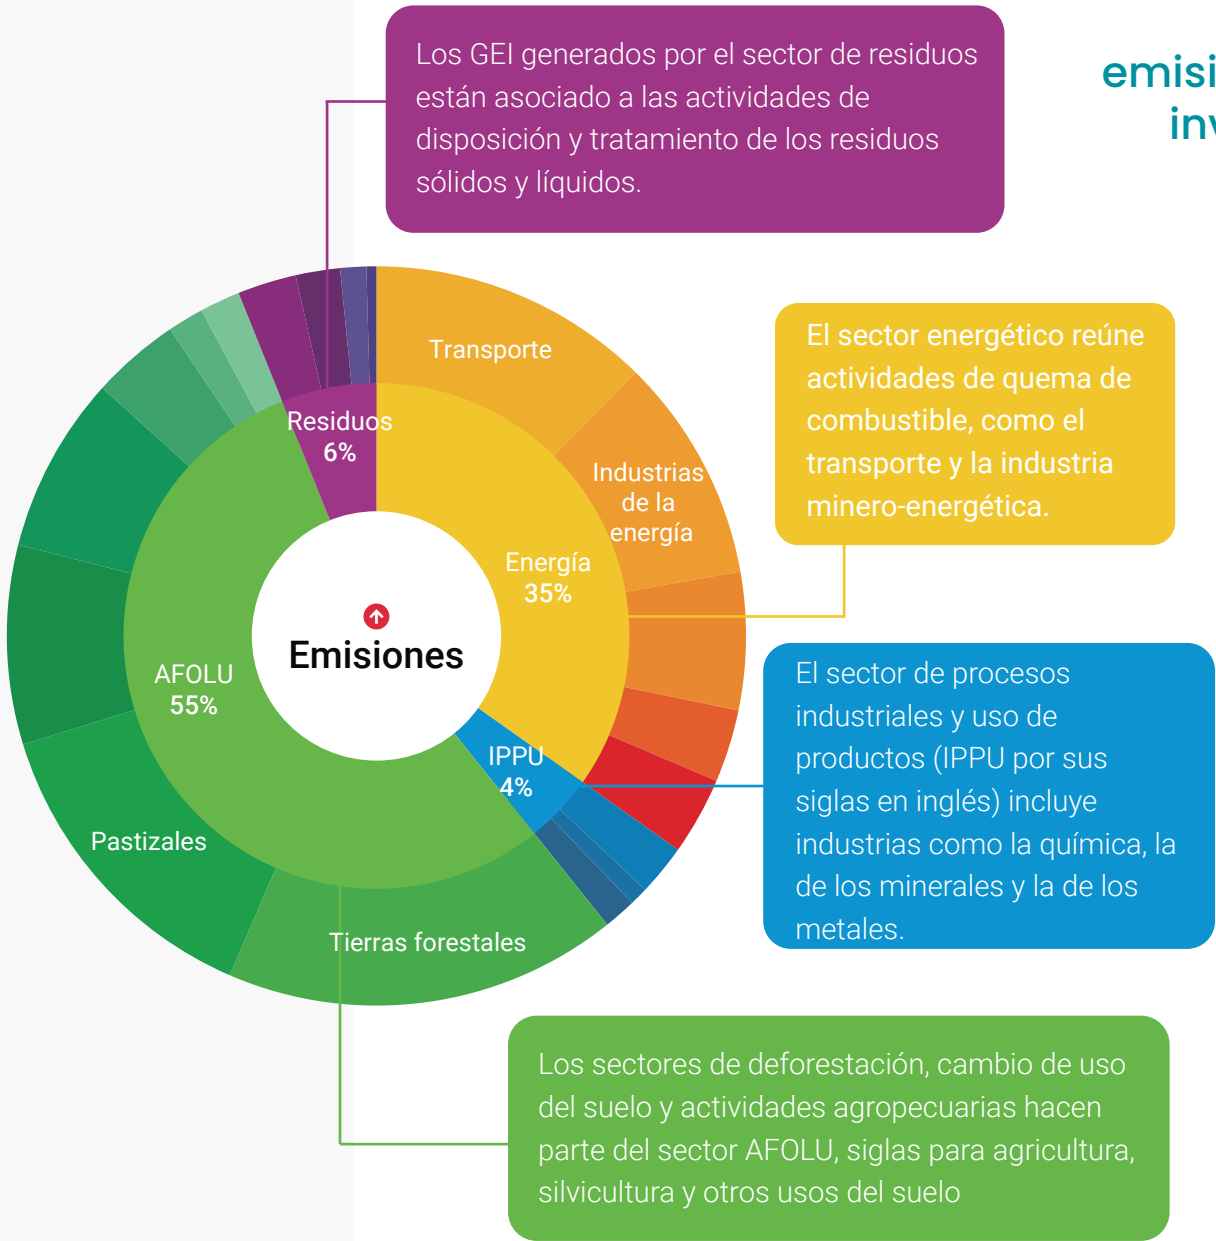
Los GEI generados por el sector de residuos están asociado a las actividades de disposición y tratamiento de los residuos sólidos y líquidos.

emisi
inv

Transporte

Residuos
6%

Industrias de la energía

Energía
35%

El sector energético reúne actividades de quema de combustible, como el transporte y la industria minero-energética.

Emisiones

AFOLU
55%

IPPU
4%

El sector de procesos industriales y uso de productos (IPPU por sus siglas en inglés) incluye industrias como la química, la de los minerales y la de los metales.

Pastizales

Tierras forestales

Los sectores de deforestación, cambio de uso del suelo y actividades agropecuarias hacen parte del sector AFOLU, siglas para agricultura, silvicultura y otros usos del suelo